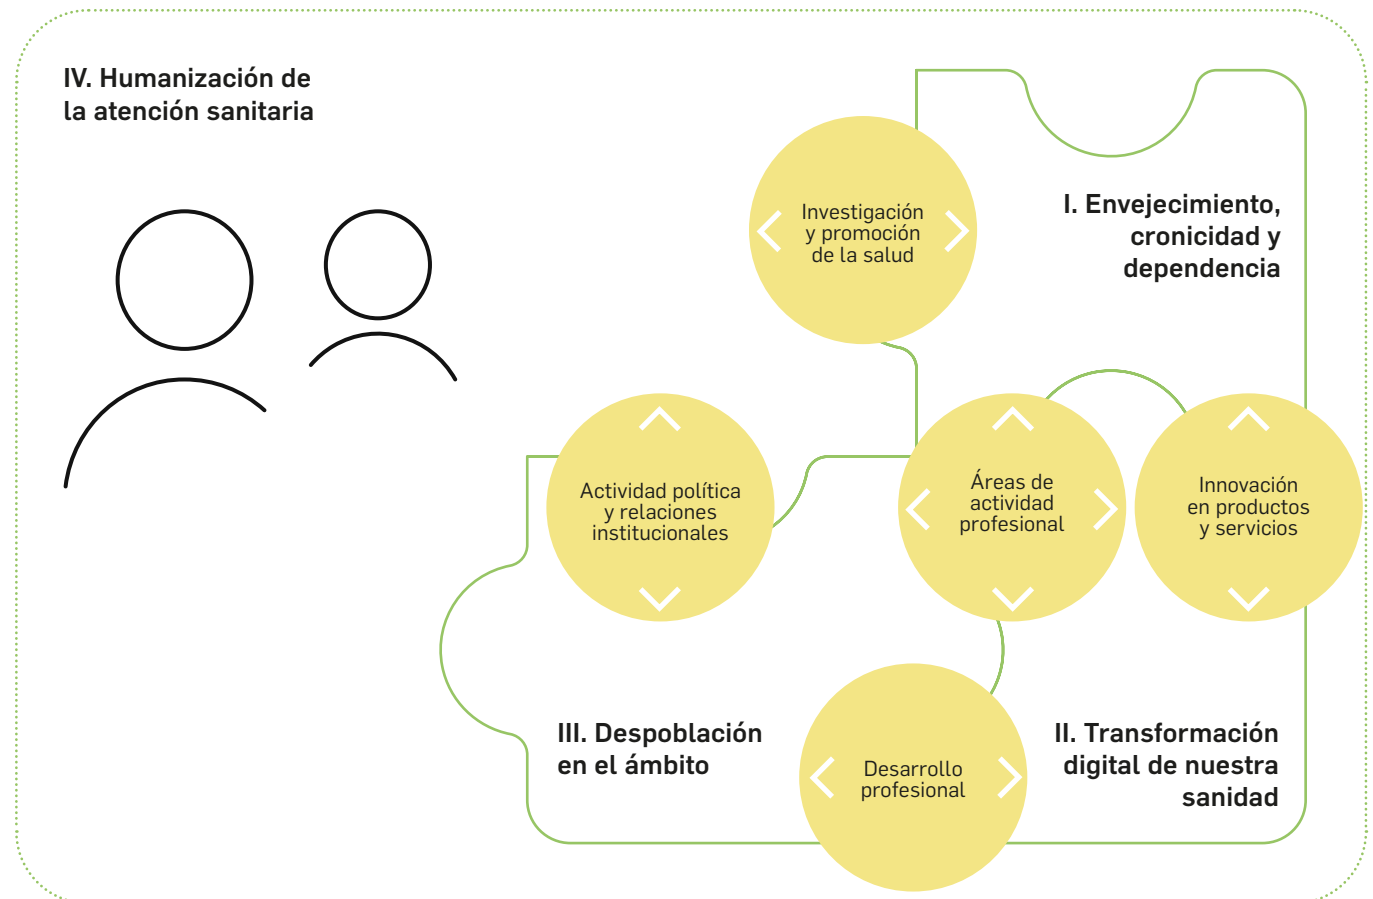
IV. Humanización de la atención sanitaria

Investigación y promoción de la salud

I. Envejecimiento, cronicidad y dependencia

Actividad política y relaciones institucionales

Áreas de actividad profesional

Innovación en productos y servicios

III. Despoblación en el ámbito

Desarrollo profesional

II. Transformación digital de nuestra sanidad